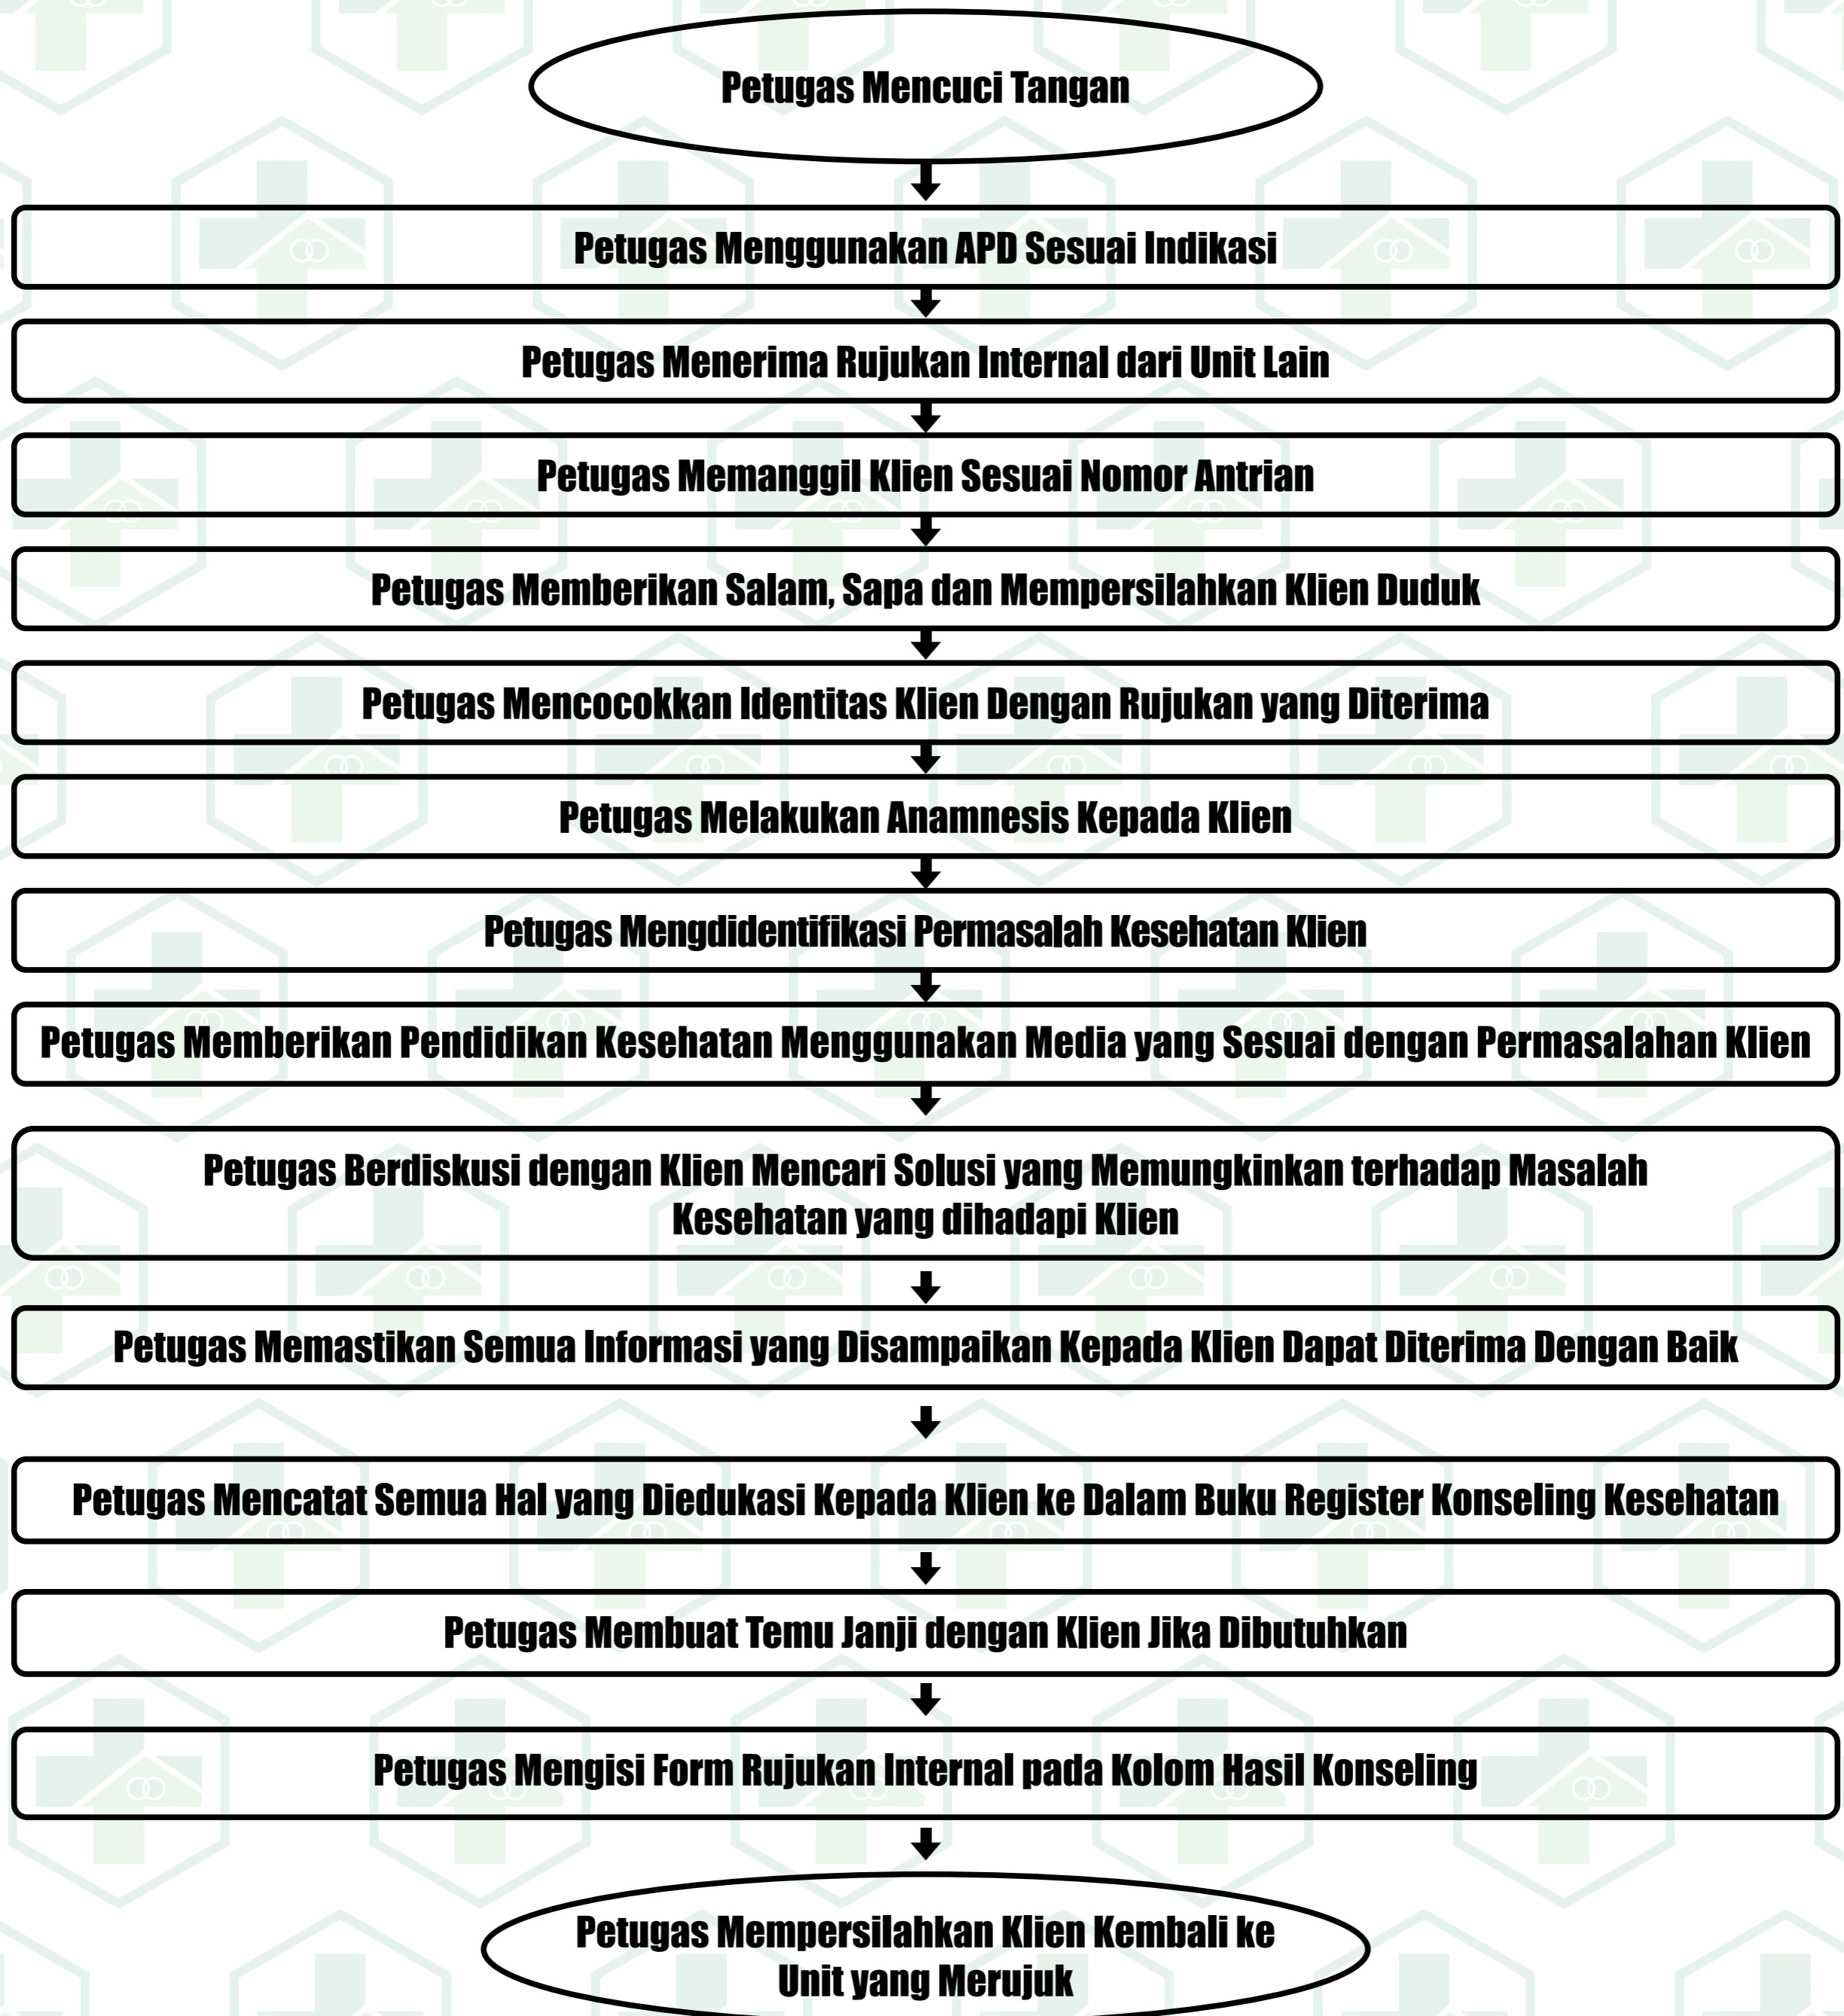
Petugas Mencuci Tangan

Petugas Menggunakan APD Sesuai Indikasi

Petugas Menerima Rujukan Internal dari Unit Lain

Petugas Memanggil Klien Sesuai Nomor Antrian

Petugas Memberikan Salam, Sapa dan Mempersilahkan Klien Duduk

Petugas Mencocokkan Identitas Klien Dengan Rujukan yang Diterima

Petugas Melakukan Anamnesis Kepada Klien

Petugas Mengdidentifikasi Permasalah Kesehatan Klien

Petugas Memberikan Pendidikan Kesehatan Menggunakan Media yang Sesuai dengan Permasalahan Klien

Petugas Berdiskusi dengan Klien Mencari Solusi yang Memungkinkan terhadap Masalah Kesehatan yang dihadapi Klien

Petugas Memastikan Semua Informasi yang Disampaikan Kepada Klien Dapat Diterima Dengan Baik

Petugas Mencatat Semua Hal yang Diedukasi Kepada Klien ke Dalam Buku Register Konseling Kesehatan

Petugas Membuat Temu Janji dengan Klien Jika Dibutuhkan

Petugas Mengisi Form Rujukan Internal pada Kolom Hasil Konseling

Petugas Mempersilahkan Klien Kembali ke Unit yang Merujuk